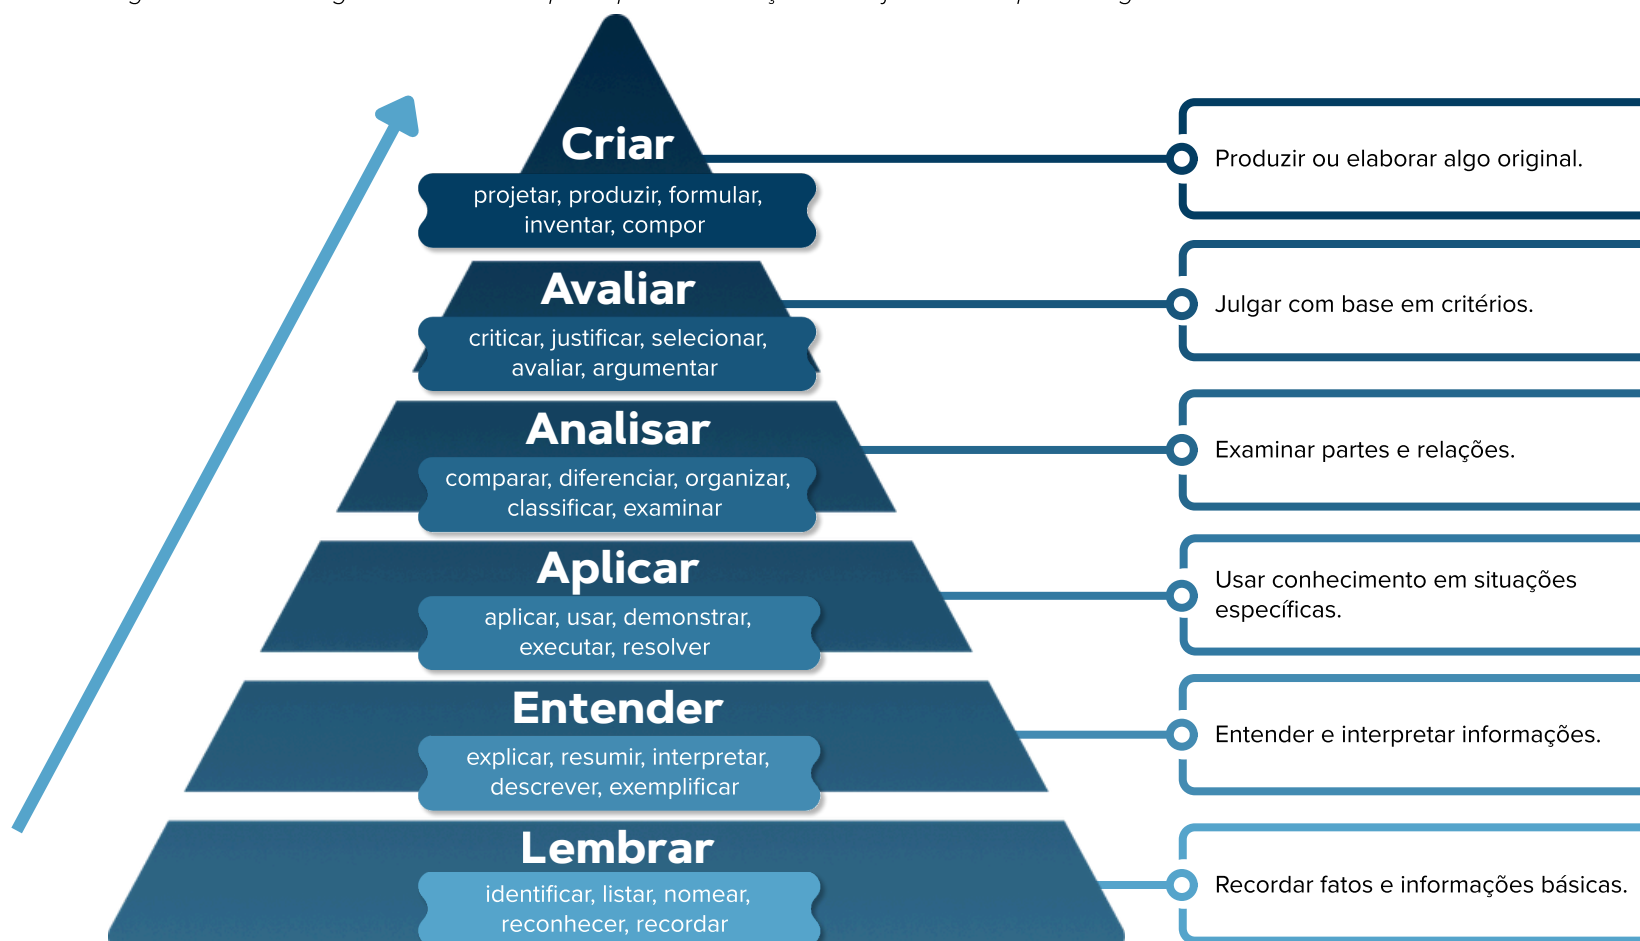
Criar
projetar, produzir, formular, inventar, compor

Avaliar
criticar, justificar, selecionar, avaliar, argumentar

Analisar
comparar, diferenciar, organizar, classificar, examinar

Aplicar
aplicar, usar, demonstrar, executar, resolver

Entender
explicar, resumir, interpretar, descrever, exemplificar

Lembrar
identificar, listar, nomear, reconhecer, recordar

Produzir ou elaborar algo original.

Julgar com base em critérios.

Examinar partes e relações.

Usar conhecimento em situações específicas.

Entender e interpretar informações.

Recordar fatos e informações básicas.